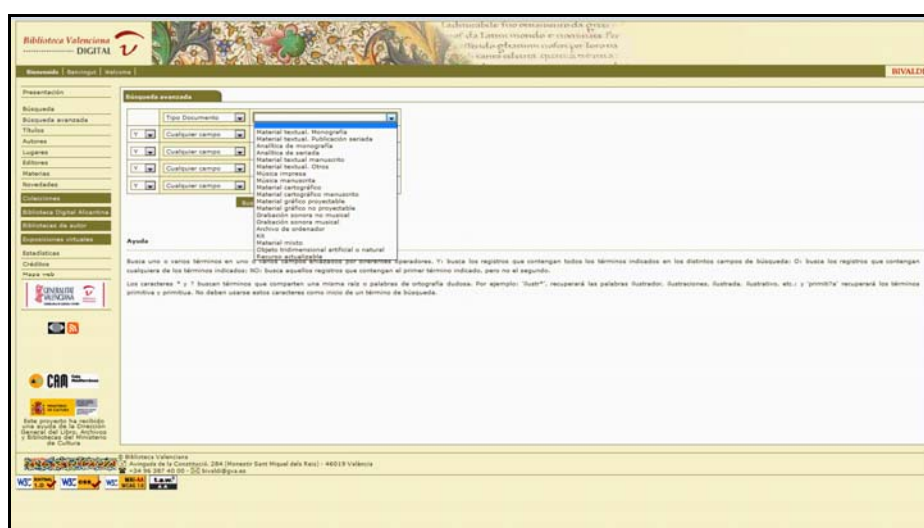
Biblioteca Valenciana DIGITAL

Bienvenido | Benvinguts | Welcome |

BIVALDI

Presentación
Búsqueda
Búsqueda avanzada
Títulos
Autores
Lugares
Editores
Materias
Novedades
Colecciones
Biblioteca Digital Alicantina
Bibliotecas de autor
Exposiciones virtuales
Estadísticas
Créditos
Mapa web

GENERALITAT VALENCIANA

CAM

Este proyecto ha recibido una ayuda de la Dirección General del Libro, Archivos y Bibliotecas del Ministerio de Cultura

Búsqueda avanzada

Tipo Documento
Y Cualquier campo
Y Cualquier campo
Y Cualquier campo
Y Cualquier campo

Material textual. Monografía
Material textual. Publicación seriada
Analítica de monografía
Analítica de seriada
Material textual manuscrito
Material textual. Otros
Música impresa
Música manuscrita
Material cartográfico
Material cartográfico manuscrito
Material gráfico proyectable
Material gráfico no proyectable
Grabación sonora no musical
Grabación sonora musical
Archivo de ordenador
Kit
Material mixto
Objeto tridimensional artificial o natural
Recurso actualizable

Ayuda

Busca uno o varios términos en uno o varios campos enlazados por diferentes operadores. Y: busca los registros que contengan todos los términos indicados en los distintos campos de búsqueda; O: busca los registros que contengan cualquiera de los términos indicados; NO: busca aquellos registros que contengan el primer término indicado, pero no el segundo.

Los caracteres * y ? buscan términos que comparten una misma raíz o palabras de ortografía dudosa. Por ejemplo: "ilustr*", recuperará las palabras ilustrador, ilustraciones, ilustrada, ilustrativo, etc.; y "primi?a" recuperará los términos primitiva y primitiua. No deben usarse estos caracteres como inicio de un término de búsqueda.

© Biblioteca Valenciana
Avinguda de la Constitució, 284 (Monestir Sant Miquel dels Reis) - 46019 València
+34 96 387 40 00 - bivaldi@gva.es